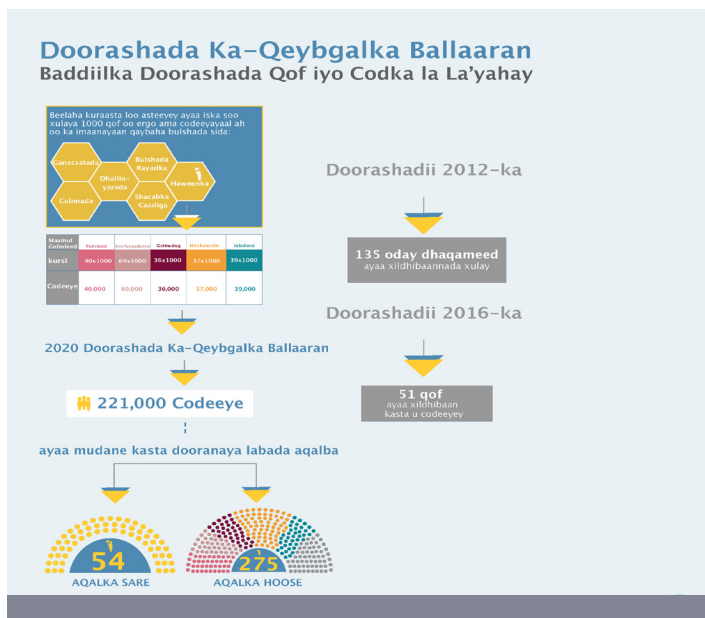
Doorashada Ka-Qeybgalka Ballaaran
Baddiilka Doorashada Qof iyo Codka la La'yahay

Beelaha kuraasta loo asteeyey ayaa iska soo xulaya 1000 qof oo ergo ama codeeyayaal ah oo ka imaanayaan qaybaha bulshada sida:

Ganacsatada
Bulshada Rayidka
Dhallinyarada
Haweenka
Culimada
Shacabka Caadiga

| Maamul Goboleed | Puntland | Koonfur galbeed | Galmudug | Hirshabeelle | Jubaland |
|---|---|---|---|---|---|
| kursi | 40x1000 | 69x1000 | 36x1000 | 37x1000 | 39x1000 |
| Codeeye | 40,000 | 69,000 | 36,000 | 37,000 | 39,000 |

2020 Doorashada Ka-Qeybgalka Ballaaran

221,000 Codeeye

ayaa mudane kasta dooranaya labada aqalba

54
AQALKA SARE

275
AQALKA HOOSE

Doorashadii 2012-ka

135 oday dhaqameed
ayaa xildhibaannada xulay

Doorashadii 2016-ka

51 qof
ayaa xildhibaan kasta u codeeyey